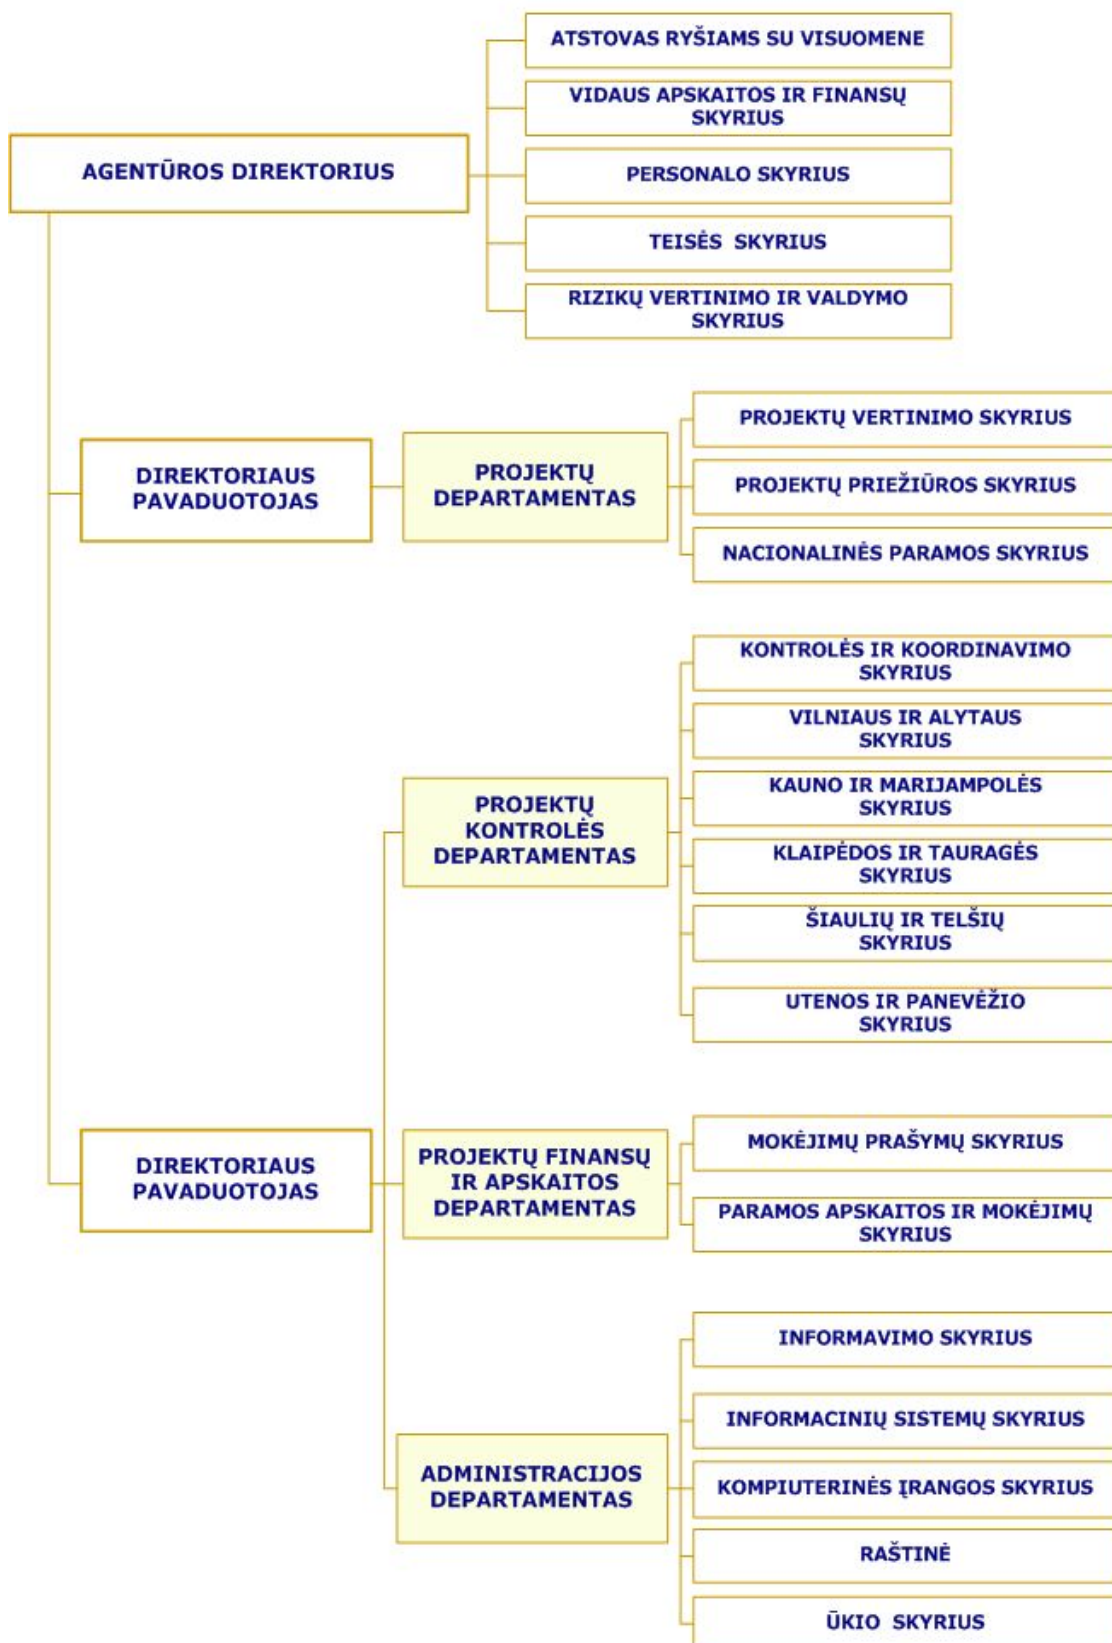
AGENTŪROS DIREKTORIUS

ATSTOVAS RYŠIAMS SU VISUOMENE

VIDAUS APSKAITOS IR FINANSŲ SKYRIUS

PERSONALO SKYRIUS

TEISĖS SKYRIUS

RIZIKŲ VERTINIMO IR VALDYMO SKYRIUS

DIREKTORIAUS PAVADUOTOJAS

PROJEKTŲ DEPARTAMENTAS

PROJEKTŲ VERTINIMO SKYRIUS

PROJEKTŲ PRIEŽIŪROS SKYRIUS

NACIONALINĖS PARAMOS SKYRIUS

PROJEKTŲ KONTROLĖS DEPARTAMENTAS

KONTROLĖS IR KOORDINAVIMO SKYRIUS

VILNIAUS IR ALYTAUS SKYRIUS

KAUNO IR MARIJAMPOLĖS SKYRIUS

KLAIPĖDOS IR TAURAGĖS SKYRIUS

ŠIAULIŲ IR TELŠIŲ SKYRIUS

UTENOS IR PANEVĖŽIO SKYRIUS

DIREKTORIAUS PAVADUOTOJAS

PROJEKTŲ FINANSŲ IR APSKAITOS DEPARTAMENTAS

MOKĖJIMŲ PRAŠYMŲ SKYRIUS

PARAMOS APSKAITOS IR MOKĖJIMŲ SKYRIUS

ADMINISTRACIJOS DEPARTAMENTAS

INFORMAVIMO SKYRIUS

INFORMACINIŲ SISTEMŲ SKYRIUS

KOMPIUTERINĖS ĮRANGOS SKYRIUS

RAŠTINĖ

ŪKIO SKYRIUS